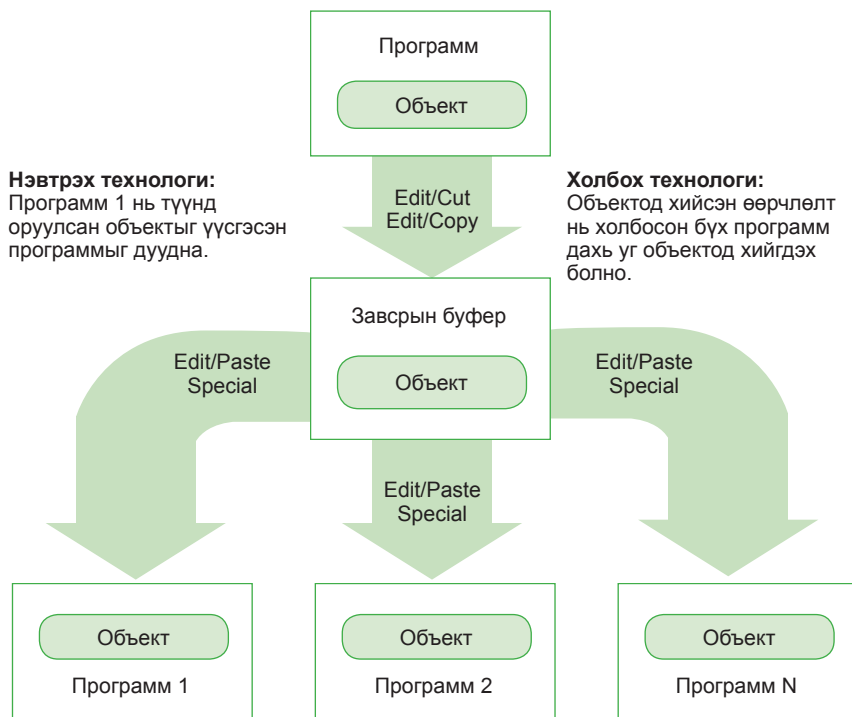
Програм

Объект

Нэвтрэх технологи:
Програм 1 нь түүнд оруулсан объектыг үүсгэсэн программыг дуудна.

Edit/Cut
Edit/Copy

Холбох технологи:
Объектод хийсэн өөрчлөлт нь холбосон бүх програм дахь уг объектод хийгдэх болно.

Завсрын буфер

Объект

Edit/Paste
Special

Edit/Paste
Special

Edit/Paste
Special

Объект

Програм 1

Объект

Програм 2

Объект

Програм N